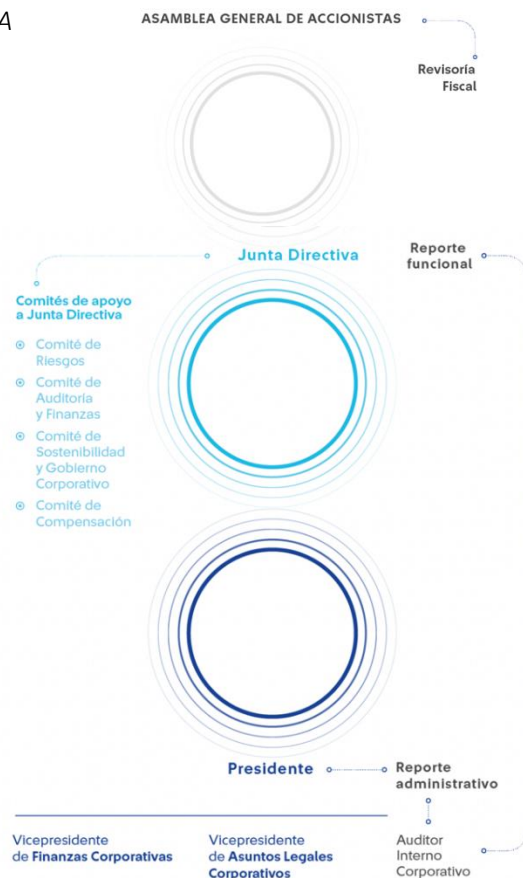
A

ASAMBLEA GENERAL DE ACCIONISTAS

Revisoría Fiscal

Junta Directiva

Reporte funcional

Comités de apoyo a Junta Directiva

Comité de Riesgos

Comité de Auditoría y Finanzas

Comité de Sostenibilidad y Gobierno Corporativo

Comité de Compensación

Presidente

Reporte administrativo

Vicepresidente de Finanzas Corporativas

Vicepresidente de Asuntos Legales Corporativos

Auditor Interno Corporativo